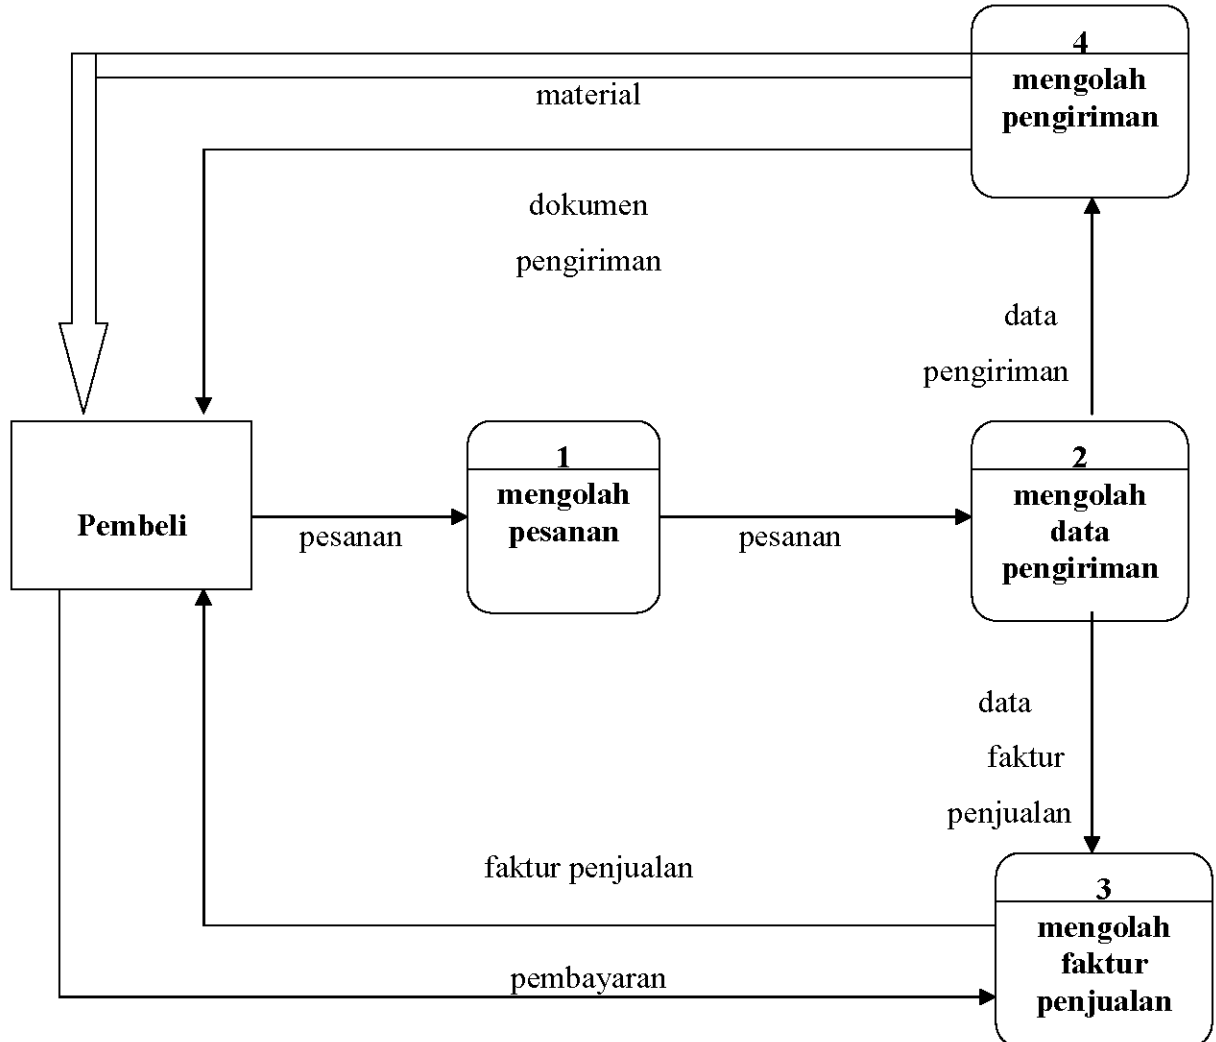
4
mengolah pengiriman

material

dokumen pengiriman

data pengiriman

Pembeli

pesanan

1
mengolah pesanan

pesanan

2
mengolah data pengiriman

data faktur penjualan

faktur penjualan

3
mengolah faktur penjualan

pembayaran